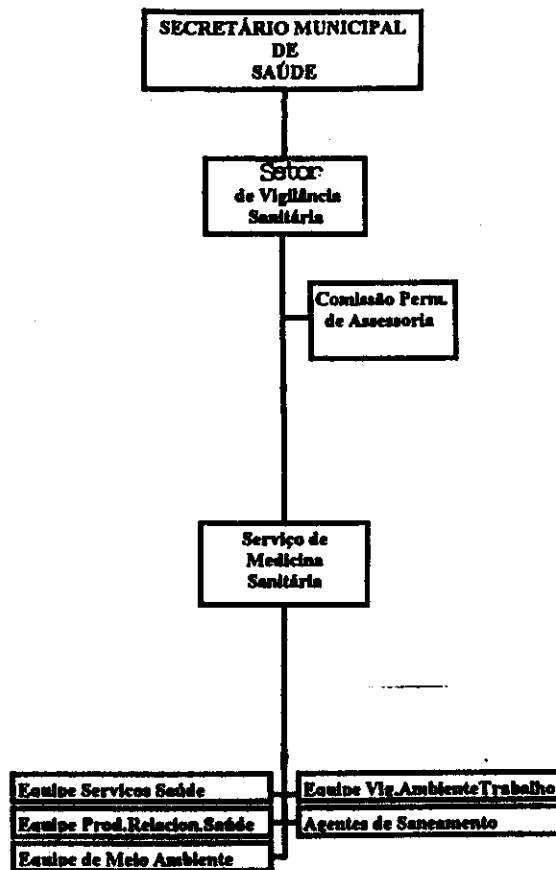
SECRETÁRIO MUNICIPAL DE SAÚDE

Setor de Vigilância Sanitária

Comissão Perm. de Assessoria

Serviço de Medicina Sanitária

Equipe Servicos Saúde

Equipe Prod.Relacion.Saúde

Equipe de Meio Ambiente

Equipe Vig.AmbienteTrabalho

Agentes de Saneamento